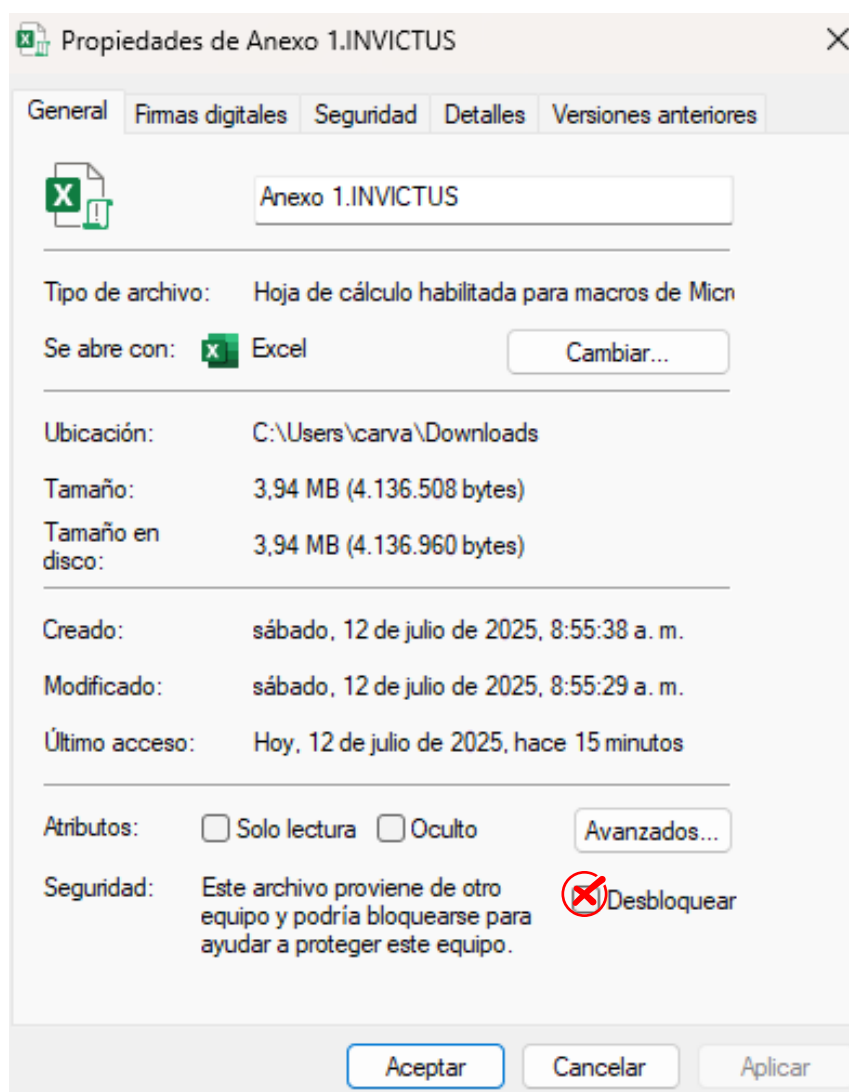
Propiedades de Anexo 1.INVICTUS

General | Firmas digitales | Seguridad | Detalles | Versiones anteriores

Anexo 1.INVICTUS

Tipo de archivo: Hoja de cálculo habilitada para macros de Micr

Se abre con: Excel Cambiar...

Ubicación: C:\Users\carva\Downloads

Tamaño: 3,94 MB (4.136.508 bytes)

Tamaño en disco: 3,94 MB (4.136.960 bytes)

Creado: sábado, 12 de julio de 2025, 8:55:38 a. m.

Modificado: sábado, 12 de julio de 2025, 8:55:29 a. m.

Último acceso: Hoy, 12 de julio de 2025, hace 15 minutos

Atributos: Solo lectura Oculto Avanzados...

Seguridad: Este archivo proviene de otro equipo y podría bloquearse para ayudar a proteger este equipo. Desbloquear

Aceptar Cancelar Aplicar